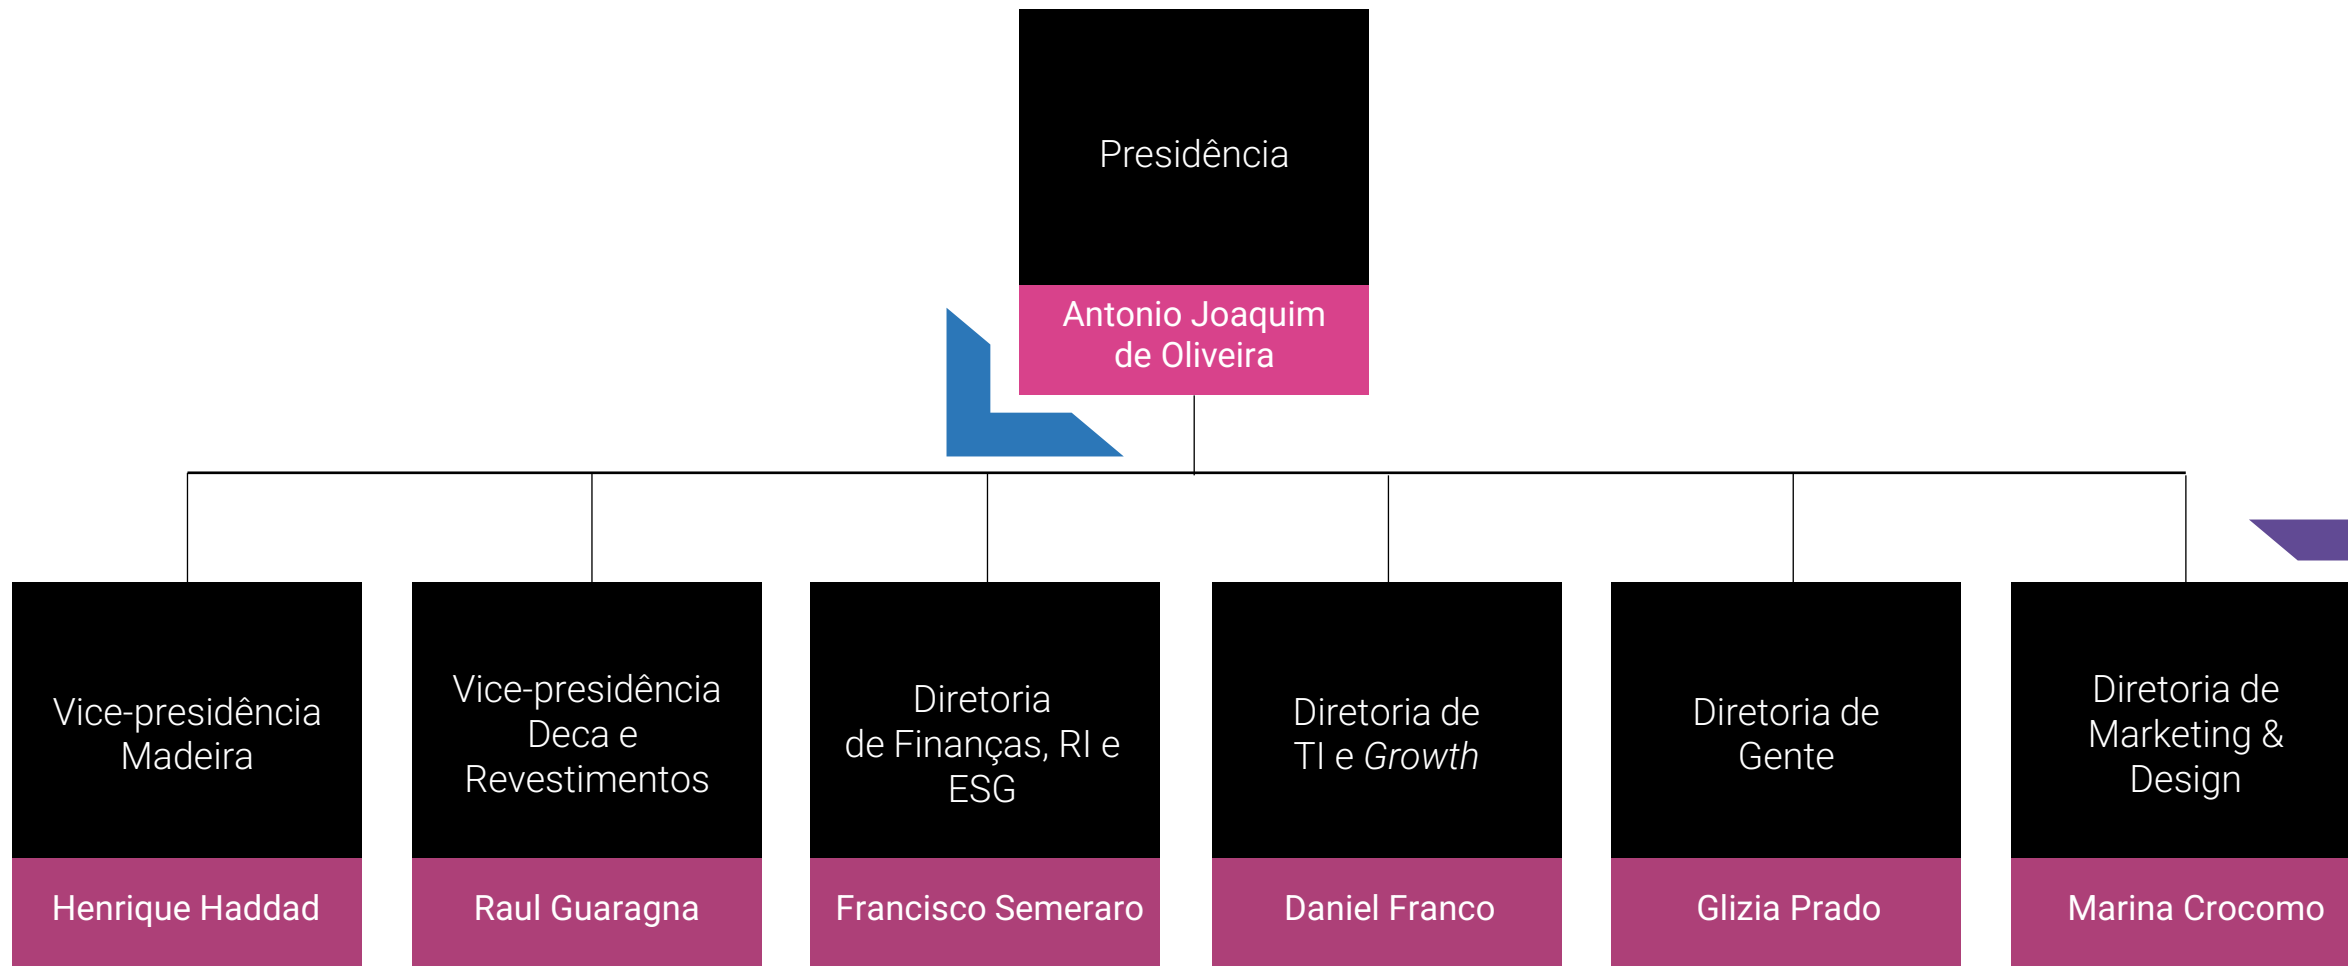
Presidência

Antonio Joaquim de Oliveira

Vice-presidência Madeira

Henrique Haddad

Vice-presidência Deca e Revestimentos

Raul Guaragna

Diretoria de Finanças, RI e ESG

Francisco Semeraro

Diretoria de TI e *Growth*

Daniel Franco

Diretoria de Gente

Glizia Prado

Diretoria de Marketing & Design

Marina Crocomo